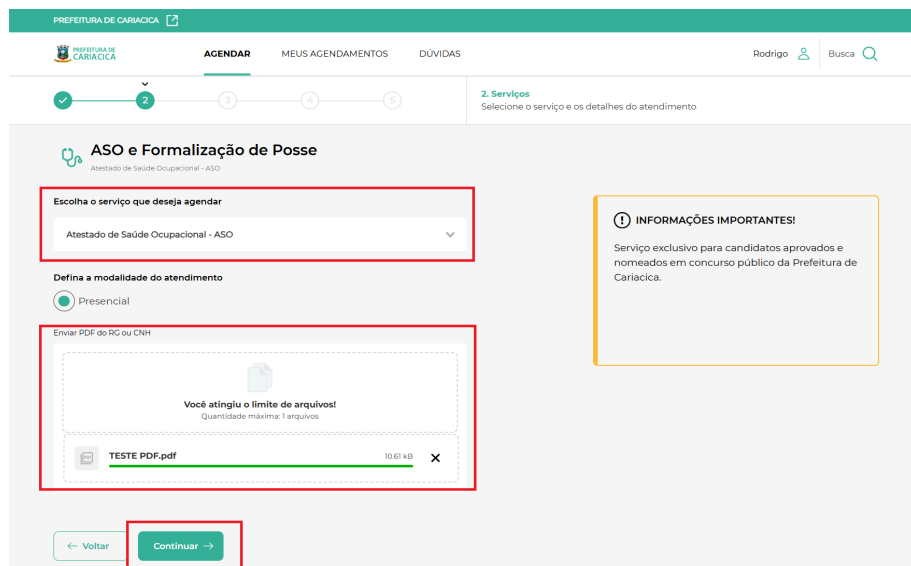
PREFEITURA DE CARIACICA

PREFEITURA DE CARIACICA

AGENDAR

MEUS AGENDAMENTOS

DÚVIDAS

Rodrigo

Busca

2

3

4

5

2. Serviços
Selecione o serviço e os detalhes do atendimento

ASO e Formalização de Posse
Atestado de Saúde Ocupacional - ASO

Escolha o serviço que deseja agendar

Atestado de Saúde Ocupacional - ASO

Defina a modalidade do atendimento

Presencial

Enviar PDF do RG ou CNH

Você atingiu o limite de arquivos!
Quantidade máxima: 1 arquivos

TESTE PDF.pdf

10.61 kB

INFORMAÇÕES IMPORTANTES!

Serviço exclusivo para candidatos aprovados e nomeados em concurso público da Prefeitura de Cariacica.

← Voltar

Continuar →